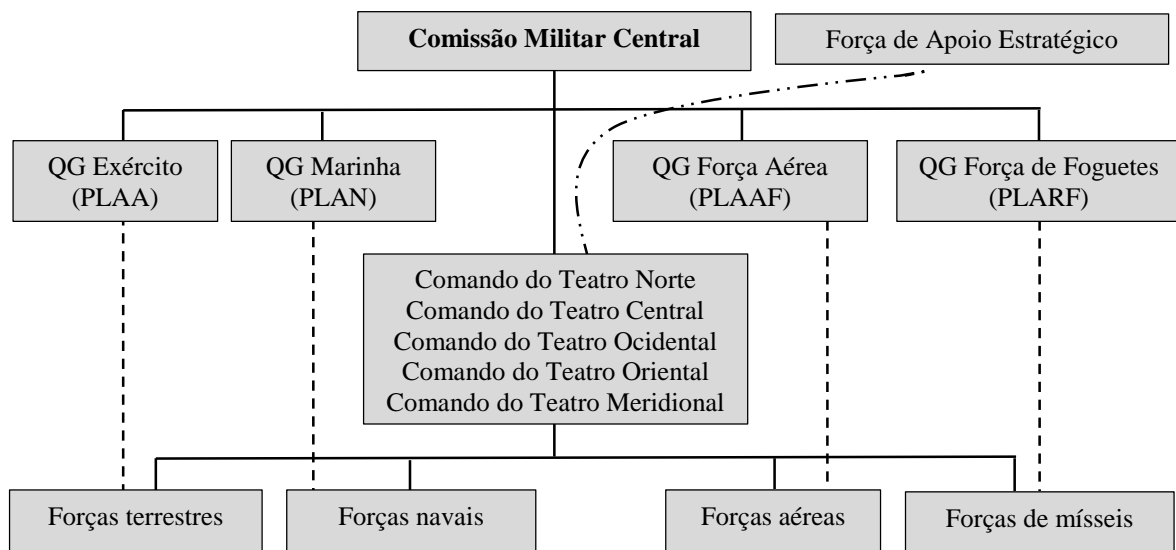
Comissão Militar Central

Força de Apoio Estratégico

QG Exército
(PLAA)

QG Marinha
(PLAN)

QG Força Aérea
(PLAAF)

QG Força de Foguetes
(PLARF)

Comando do Teatro Norte
Comando do Teatro Central
Comando do Teatro Ocidental
Comando do Teatro Oriental
Comando do Teatro Meridional

Forças terrestres

Forças navais

Forças aéreas

Forças de mísseis